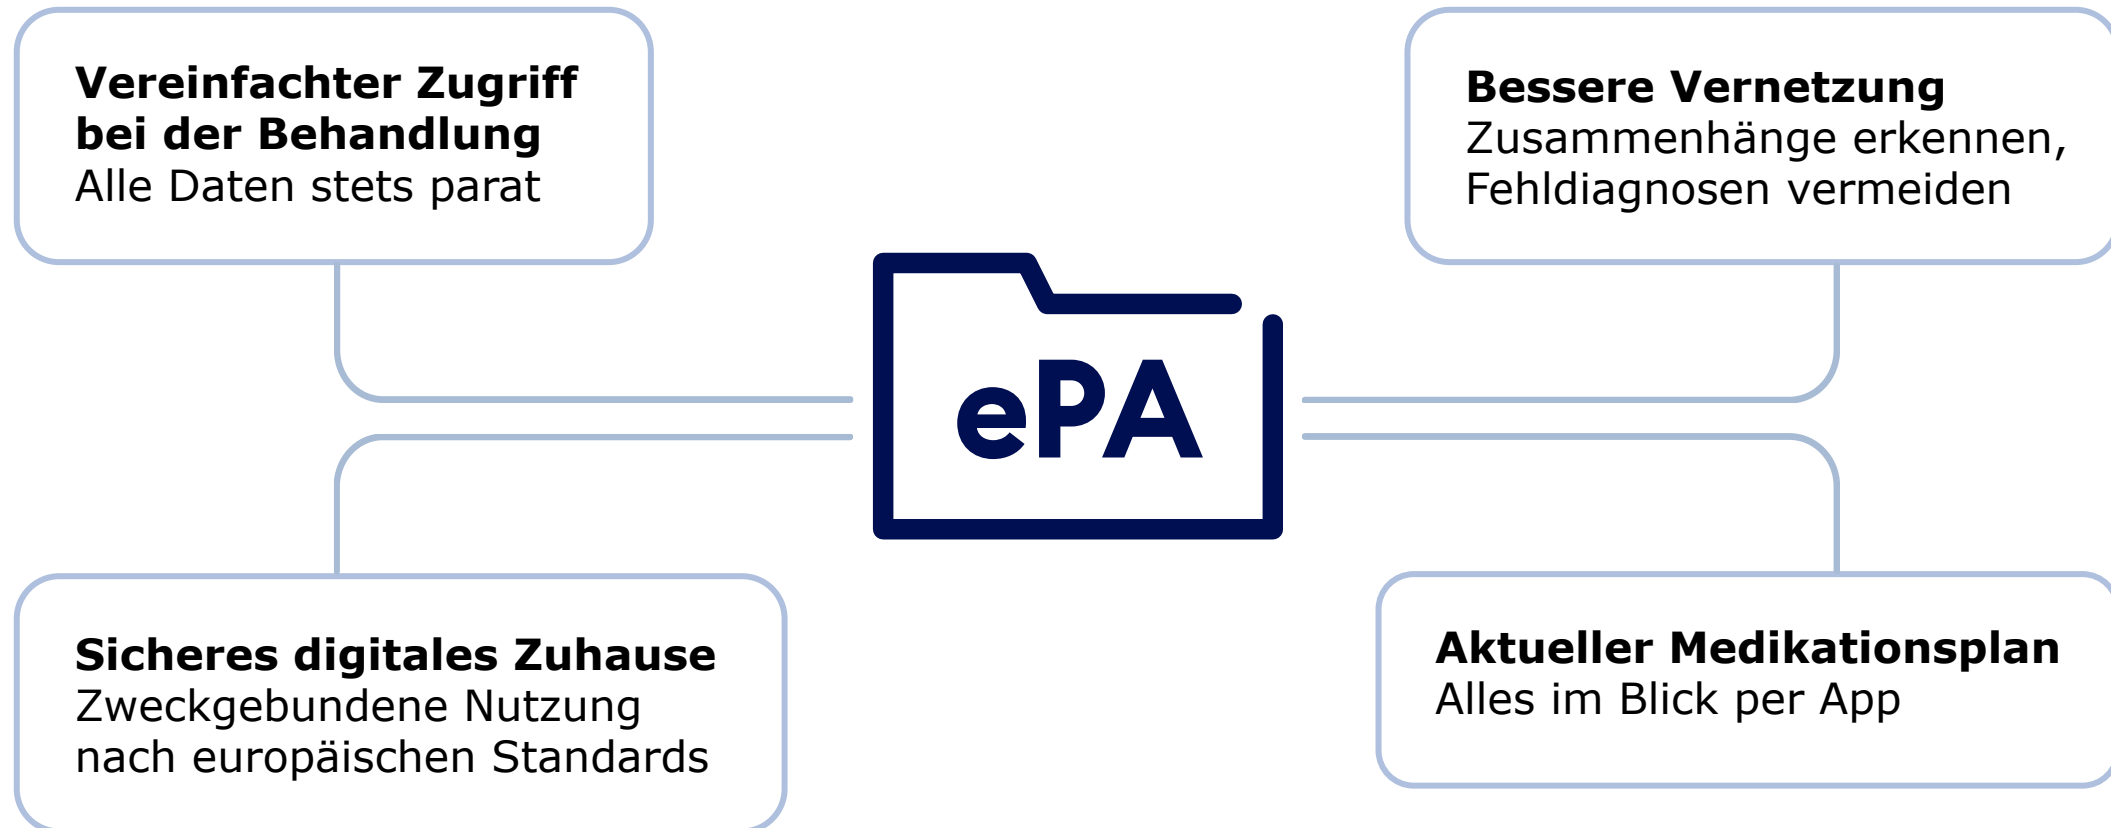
**Vereinfachter Zugriff bei der Behandlung**
Alle Daten stets parat

**Bessere Vernetzung**
Zusammenhänge erkennen, Fehldiagnosen vermeiden

ePA

**Sicheres digitales Zuhause**
Zweckgebundene Nutzung nach europäischen Standards

**Aktueller Medikationsplan**
Alles im Blick per App